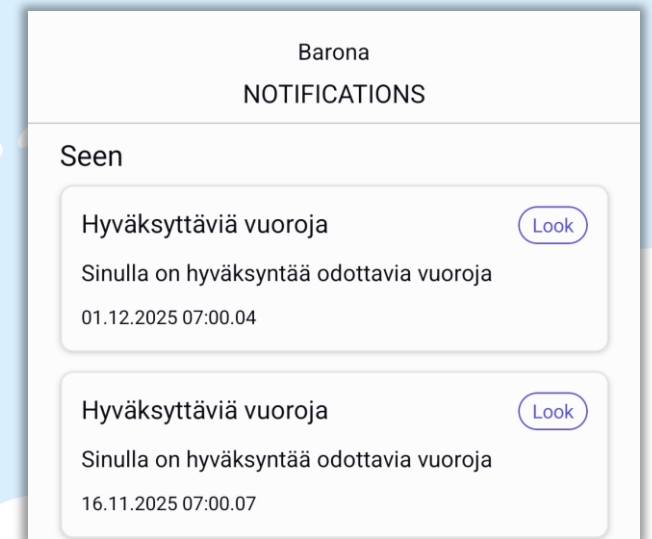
Barona
NOTIFICATIONS

Seen

Hyväksyttäviä vuoroja
Look
Sinulla on hyväksyntää odottavia vuoroja
01.12.2025 07:00.04

Hyväksyttäviä vuoroja
Look
Sinulla on hyväksyntää odottavia vuoroja
16.11.2025 07:00.07